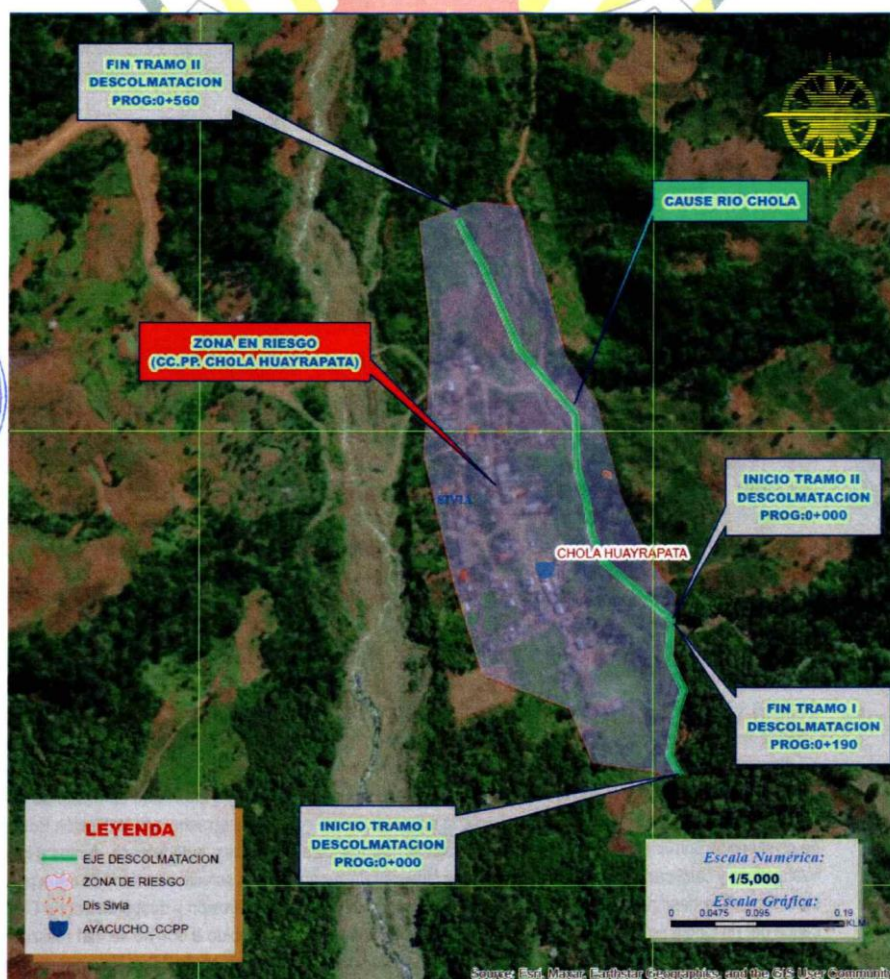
FIN TRAMO II
DESCOLMATACION
PROG:0+560

CAUSE RIO CHOLA

ZONA EN RIESGO
(CC.PP. CHOLA HUAYRAPATA)

SIVIA

INICIO TRAMO II
DESCOLMATACION
PROG:0+000

CHOLA HUAYRAPATA

FIN TRAMO I
DESCOLMATACION
PROG:0+190

INICIO TRAMO I
DESCOLMATACION
PROG:0+000

LEYENDA
EJE DESCOLMATACION
ZONA DE RIESGO
Dis Sivia
AYACUCHO_CCPP

Escala Numérica:
1/5,000
Escala Gráfica:
0 0.0475 0.095 0.19
KLM

Source: Esri, Maxar, Earthstar Geographics, and the GIS User Communit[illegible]